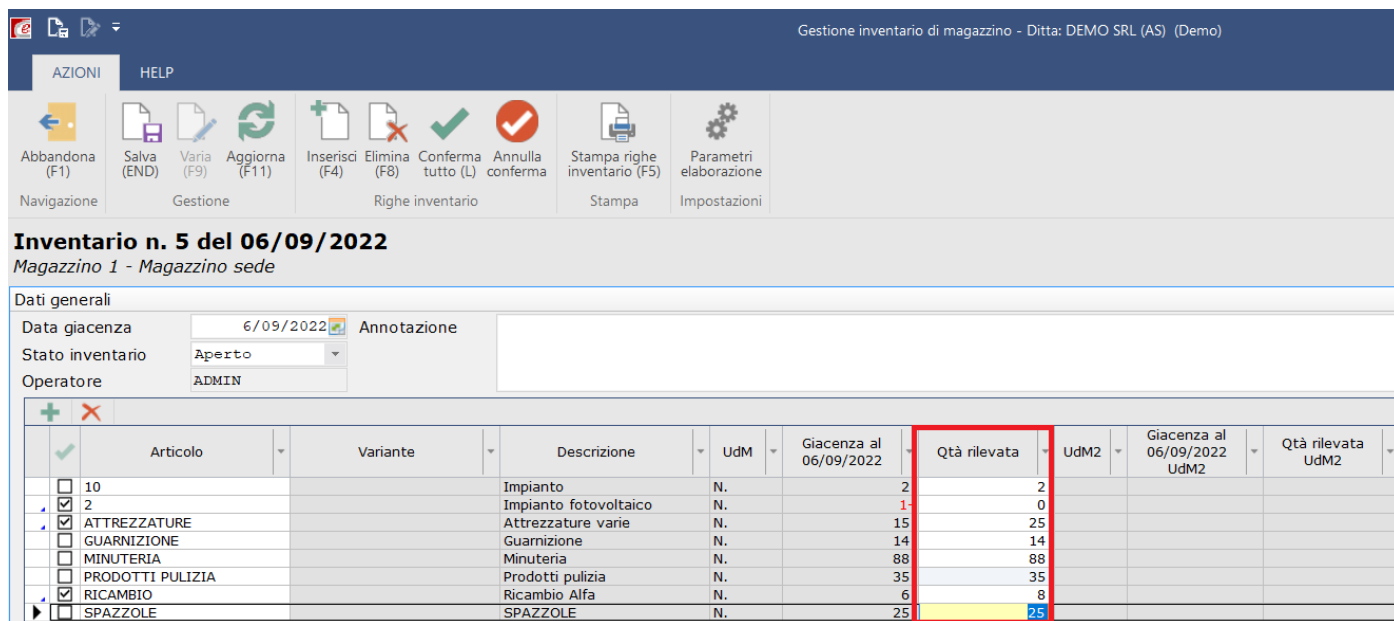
Gestione inventario di magazzino - Ditta: DEMO SRL (AS) (Demo)

AZIONI HELP

Abbandona (F1)
Navigazione

Salva (END) Varia (F9) Aggiorna (F11)
Gestione

Inserisci (F4) Elimina (F8) Conferma tutto (L) Annulla conferma
Righe inventario

Stampa righe inventario (F5)
Stampa

Parametri elaborazione
Impostazioni

**Inventario n. 5 del 06/09/2022**
*Magazzino 1 - Magazzino sede*

Dati generali

Data giacenza 6/09/2022 Annotazione
Stato inventario Aperto
Operatore ADMIN

| | Articolo | Variante | Descrizione | UdM | Giacenza al 06/09/2022 | Qtà rilevata | UdM2 | Giacenza al 06/09/2022 UdM2 | Qtà rilevata UdM2 |
|---|---|---|---|---|---|---|---|---|---|
| ☐ | 10 | | Impianto | N. | 2 | 2 | | | |
| ☑ | 2 | | Impianto fotovoltaico | N. | 1 | 0 | | | |
| ☑ | ATTREZZATURE | | Attrezzature varie | N. | 15 | 25 | | | |
| ☐ | GUARNIZIONE | | Guarnizione | N. | 14 | 14 | | | |
| ☐ | MINUTERIA | | Minuteria | N. | 88 | 88 | | | |
| ☐ | PRODOTTI PULIZIA | | Prodotti pulizia | N. | 35 | 35 | | | |
| ☑ | RICAMBIO | | Ricambio Alfa | N. | 6 | 8 | | | |
| ☐ | SPAZZOLE | | SPAZZOLE | N. | 25 | 25 | | | |